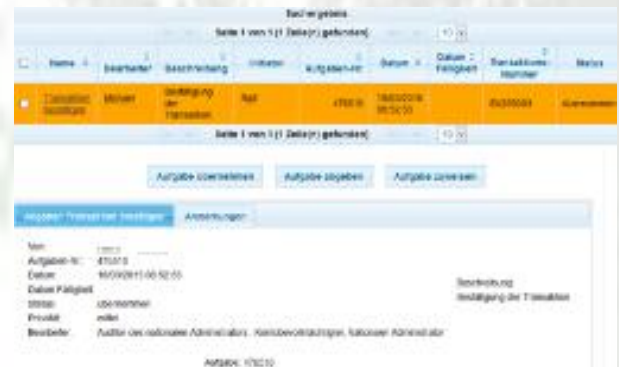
Suchergebnis

Seite 1 von 1 (1 Zeile(n) gefunden) 10

| | Name | Bearbeiter | Beschreibung | Initiator | Aufgaben-Nr. | Datum | Datum Fälligkeit | Transaktions-nummer | Status |
|---|---|---|---|---|---|---|---|---|---|
| | Transaktion bestätigen | Michael | Bestätigung der Transaktion | Ralf | 470010 | 16/03/2011 08:52:53 | | EU200000 | Übernommen |

Seite 1 von 1 (1 Zeile(n) gefunden) 10

Aufgabe übernehmen Aufgabe abgeben Aufgabe zuweisen

Aufgabe: Transaktion bestätigen Anmerkungen

Von: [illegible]
Aufgaben-Nr.: 470010
Datum: 16/03/2011 08:52:53
Datum Fälligkeit:
Status: übernommen
Priorität: mittel
Bearbeiter: Auditor des nationalen Administrators, Kontobevollmächtigter, nationaler Administrator

Beschreibung
Bestätigung der Transaktion

Aufgabe: 470010